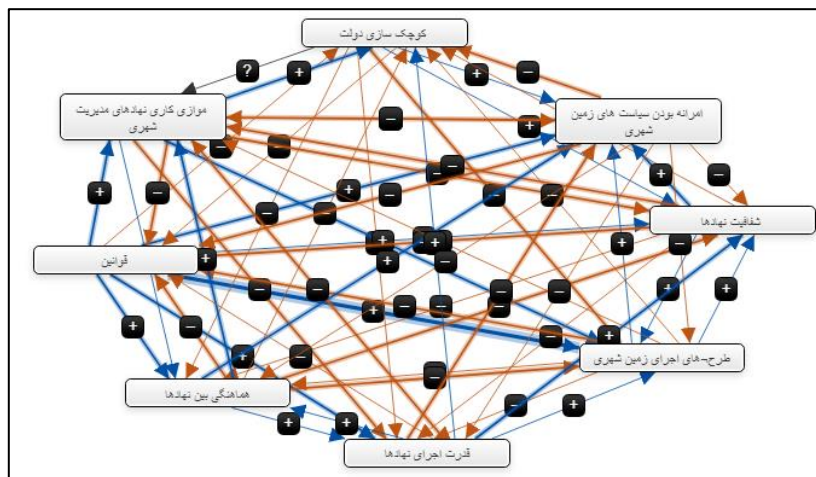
کوچک سازی دولت

موازی کاری نهادهای مدیریت شهری

امرانه بودن سیاست های زمین شهری

شفافیت نهادها

قوانین

طرح‌های اجرای زمین شهری

هماهنگی بین نهادها

قدرت اجرای نهادها

?
+
−
+
−
+
−
−
+
+
−
+
−
−
−
−
+
−
+
+
−
−
+
+
−
−
+
+
−
−
−
−
+
−
−
−
+
−
+
+
+
−
−
+
+
+
−
+